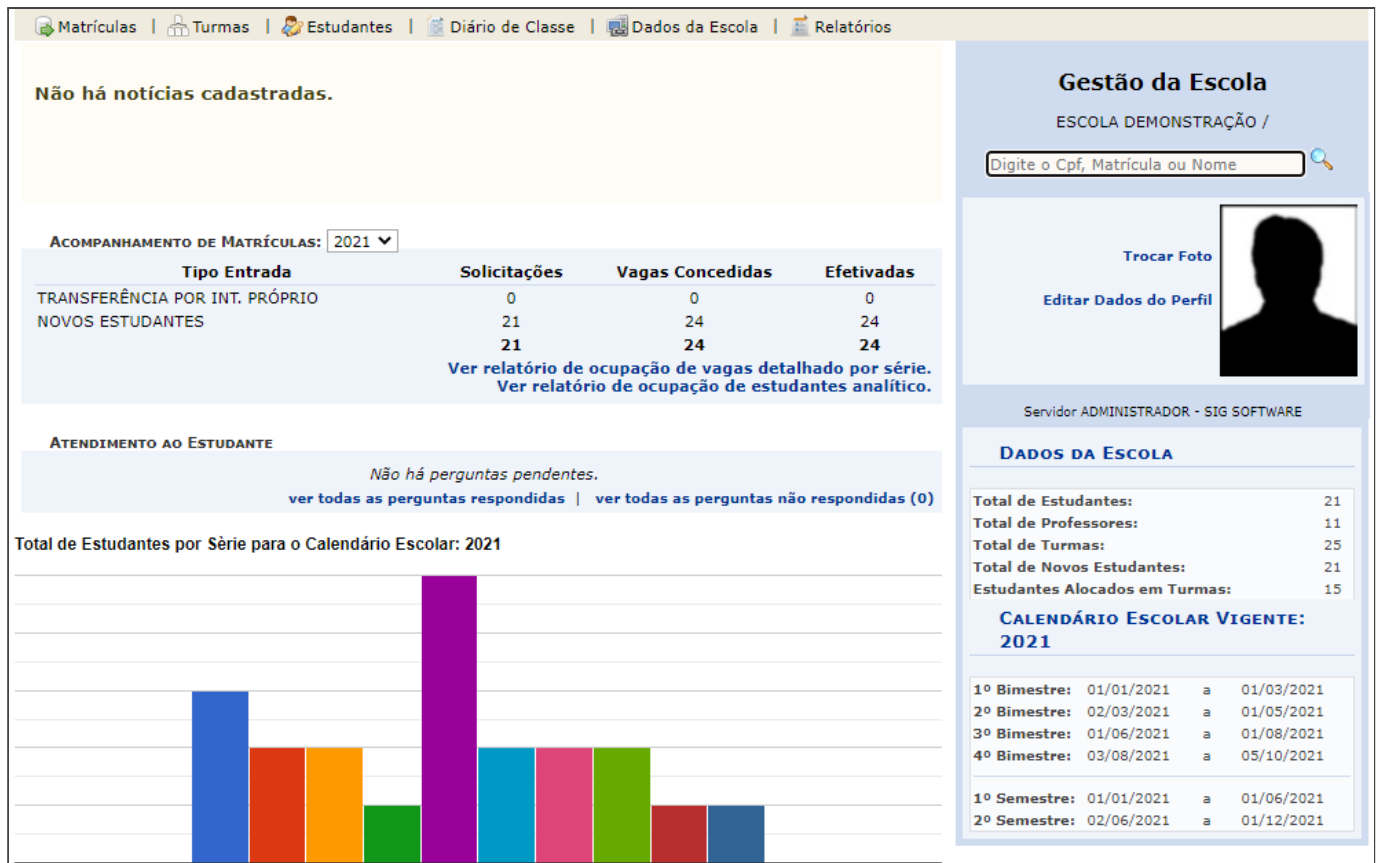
Matrículas | Turmas | Estudantes | Diário de Classe | Dados da Escola | Relatórios

Não há notícias cadastradas.

Acompanhamento de Matrículas: 2021

| Tipo Entrada | Solicitações | Vagas Concedidas | Efetivadas |
|---|---|---|---|
| TRANSFERÊNCIA POR INT. PRÓPRIO | 0 | 0 | 0 |
| NOVOS ESTUDANTES | 21 | 24 | 24 |
| | 21 | 24 | 24 |

Ver relatório de ocupação de vagas detalhado por série.
Ver relatório de ocupação de estudantes analítico.

Atendimento ao Estudante

Não há perguntas pendentes.
ver todas as perguntas respondidas | ver todas as perguntas não respondidas (0)

Total de Estudantes por Sèrie para o Calendário Escolar: 2021

Gestão da Escola

ESCOLA DEMONSTRAÇÃO /

Digite o Cpf, Matrícula ou Nome

Trocar Foto

Editar Dados do Perfil

Servidor ADMINISTRADOR - SIG SOFTWARE

Dados da Escola

| | |
|---|---|
| Total de Estudantes: | 21 |
| Total de Professores: | 11 |
| Total de Turmas: | 25 |
| Total de Novos Estudantes: | 21 |
| Estudantes Alocados em Turmas: | 15 |

Calendário Escolar Vigente: 2021

| | | | |
|---|---|---|---|
| 1º Bimestre: | 01/01/2021 | a | 01/03/2021 |
| 2º Bimestre: | 02/03/2021 | a | 01/05/2021 |
| 3º Bimestre: | 01/06/2021 | a | 01/08/2021 |
| 4º Bimestre: | 03/08/2021 | a | 05/10/2021 |
| 1º Semestre: | 01/01/2021 | a | 01/06/2021 |
| 2º Semestre: | 02/06/2021 | a | 01/12/2021 |